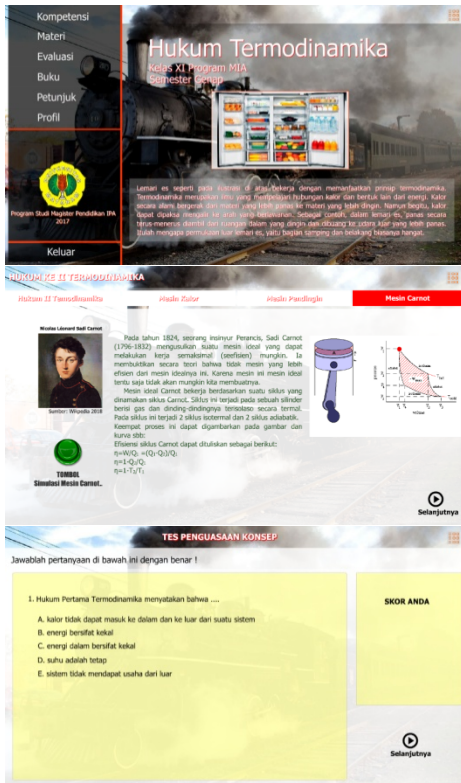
Kompetensi
Materi
Evaluasi
Buku
Petunjuk
Profil

Program Studi Magister Pendidikan IPA 2017

Keluar

Hukum Termodinamika
Kelas XI Program MIA
Semester Genap

Lemari es seperti pada ilustrasi di atas bekerja dengan memanfaatkan prinsip termodinamika. Termodinamika merupakan ilmu yang mempelajari hubungan kalor dan bentuk lain dari energi. Kalor secara alami bergerak dari materi yang lebih panas ke materi yang lebih dingin. Namun begitu, kalor dapat dipaksa mengalir ke arah yang berlawanan. Sebagai contoh, dalam lemari es, panas secara terus-menerus diambil dari ruangan dalam yang dingin dan dibuang ke udara luar yang lebih panas. Itulah mengapa permukaan luar lemari es, yaitu bagian samping dan belakang biasanya hangat.

HUKUM KE II TERMODINAMIKA

Hukum II Termodinamika | Mesin Kalor | Mesin Pendingin | Mesin Carnot

Nicolas Léonard Sadi Carnot

Sumber: Wikipedia 2018

Pada tahun 1824, seorang insinyur Perancis, Sadi Carnot (1796-1832) mengusulkan suatu mesin ideal yang dapat melakukan kerja semaksimal (seefisien) mungkin. Ia membuktikan secara teori bahwa tidak mesin yang lebih efisien dari mesin idealnya ini. Karena mesin ini mesin ideal tentu saja tidak akan mungkin kita membuatnya.

Mesin ideal Carnot bekerja berdasarkan suatu siklus yang dinamakan siklus Carnot. Siklus ini terjadi pada sebuah silinder berisi gas dan dinding-dindingnya terisolasi secara termal. Pada siklus ini terjadi 2 siklus isotermal dan 2 siklus adiabatik. Keempat proses ini dapat digambarkan pada gambar dan kurva sbb:

Efisiensi siklus Carnot dapat dituliskan sebagai berikut:
$\eta = W/Q_1 = (Q_1 - Q_2)/Q_1$
$\eta = 1 - Q_2/Q_1$
$\eta = 1 - T_2/T_1$

TOMBOL
Simulasi Mesin Carnot..

Selanjutnya

TES PENGUASAAN KONSEP

Jawablah pertanyaan di bawah ini dengan benar !

1. Hukum Pertama Termodinamika menyatakan bahwa ....
A. kalor tidak dapat masuk ke dalam dan ke luar dari suatu sistem
B. energi bersifat kekal
C. energi dalam bersifat kekal
D. suhu adalah tetap
E. sistem tidak mendapat usaha dari luar

SKOR ANDA

Selanjutnya